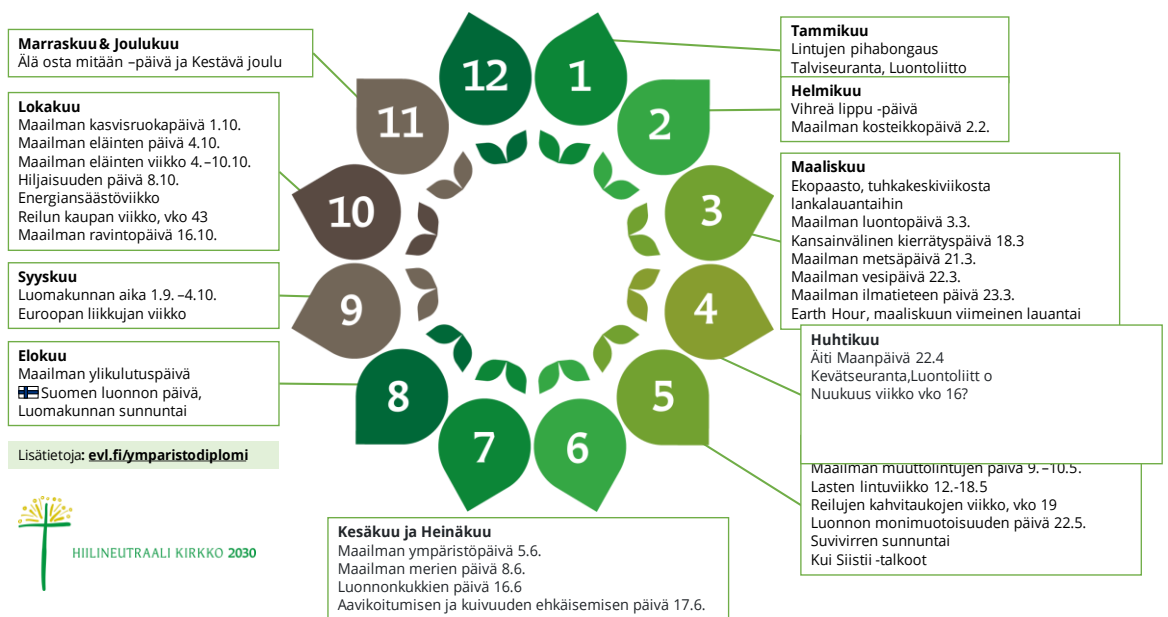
Marraskuu & Joulukuu
Älä osta mitään –päivä ja Kestävä joulu

Lokakuu
Maailman kasvisruokapäivä 1.10.
Maailman eläinten päivä 4.10.
Maailman eläinten viikko 4.–10.10.
Hiljaisuuden päivä 8.10.
Energiansäästöviikko
Reilun kaupan viikko, vko 43
Maailman ravintopäivä 16.10.

Syyskuu
Luomakunnan aika 1.9. –4.10.
Euroopan liikkujan viikko

Elokuu
Maailman ylikulutuspäivä
Suomen luonnon päivä, Luomakunnan sunnuntai

Lisätietoja: evl.fi/ymparistodiplomi

HIILINEUTRAALI KIRKKO 2030

12
1
2
3
4
5
6
7
8
9
10
11

Tammikuu
Lintujen pihabongaus
Talviseuranta, Luontoliitto

Helmikuu
Vihreä lippu -päivä
Maailman kosteikkopäivä 2.2.

Maaliskuu
Ekopaasto, tuhkakeskiviikosta lankalauantaihin
Maailman luontopäivä 3.3.
Kansainvälinen kierrätyspäivä 18.3
Maailman metsäpäivä 21.3.
Maailman vesipäivä 22.3.
Maailman ilmatieteen päivä 23.3.
Earth Hour, maaliskuun viimeinen lauantai

Huhtikuu
Äiti Maanpäivä 22.4
Kevätseuranta,Luontoliitt o
Nuukuus viikko vko 16?

Maailman muuttolintujen päivä 9.–10.5.
Lasten lintuviikko 12.-18.5
Reilujen kahvitaukojen viikko, vko 19
Luonnon monimuotoisuuden päivä 22.5.
Suvivirren sunnuntai
Kui Siistii -talkoot

Kesäkuu ja Heinäkuu
Maailman ympäristöpäivä 5.6.
Maailman merien päivä 8.6.
Luonnonkukkien päivä 16.6
Aavikoitumisen ja kuivuuden ehkäisemisen päivä 17.6.